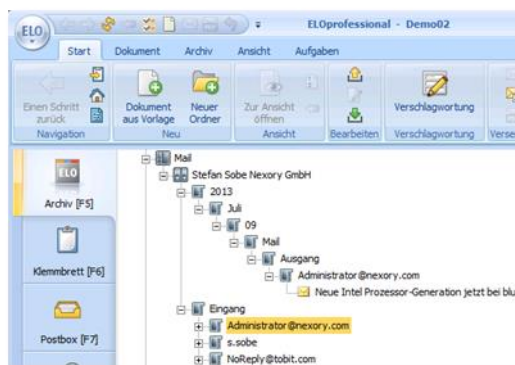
ELO

ELOprofessional - Demo02

Start
Dokument
Archiv
Ansicht
Aufgaben

Einen Schritt zurück
Navigation

Dokument aus Vorlage
Neuer Ordner
Neu

Zur Ansicht öffnen
Ansicht

Bearbeiten

Verschlagwortung
Verschlagwortung

Verse

Archiv [F5]

Klemmbrett [F6]

Postbox [F7]

Mail
Stefan Sobe Nexory GmbH
2013
Juli
09
Mail
Ausgang
Administrator@nexory.com
Neue Intel Prozessor-Generation jetzt bei blu
Eingang
Administrator@nexory.com
s.sobe
NoReply@tobit.com